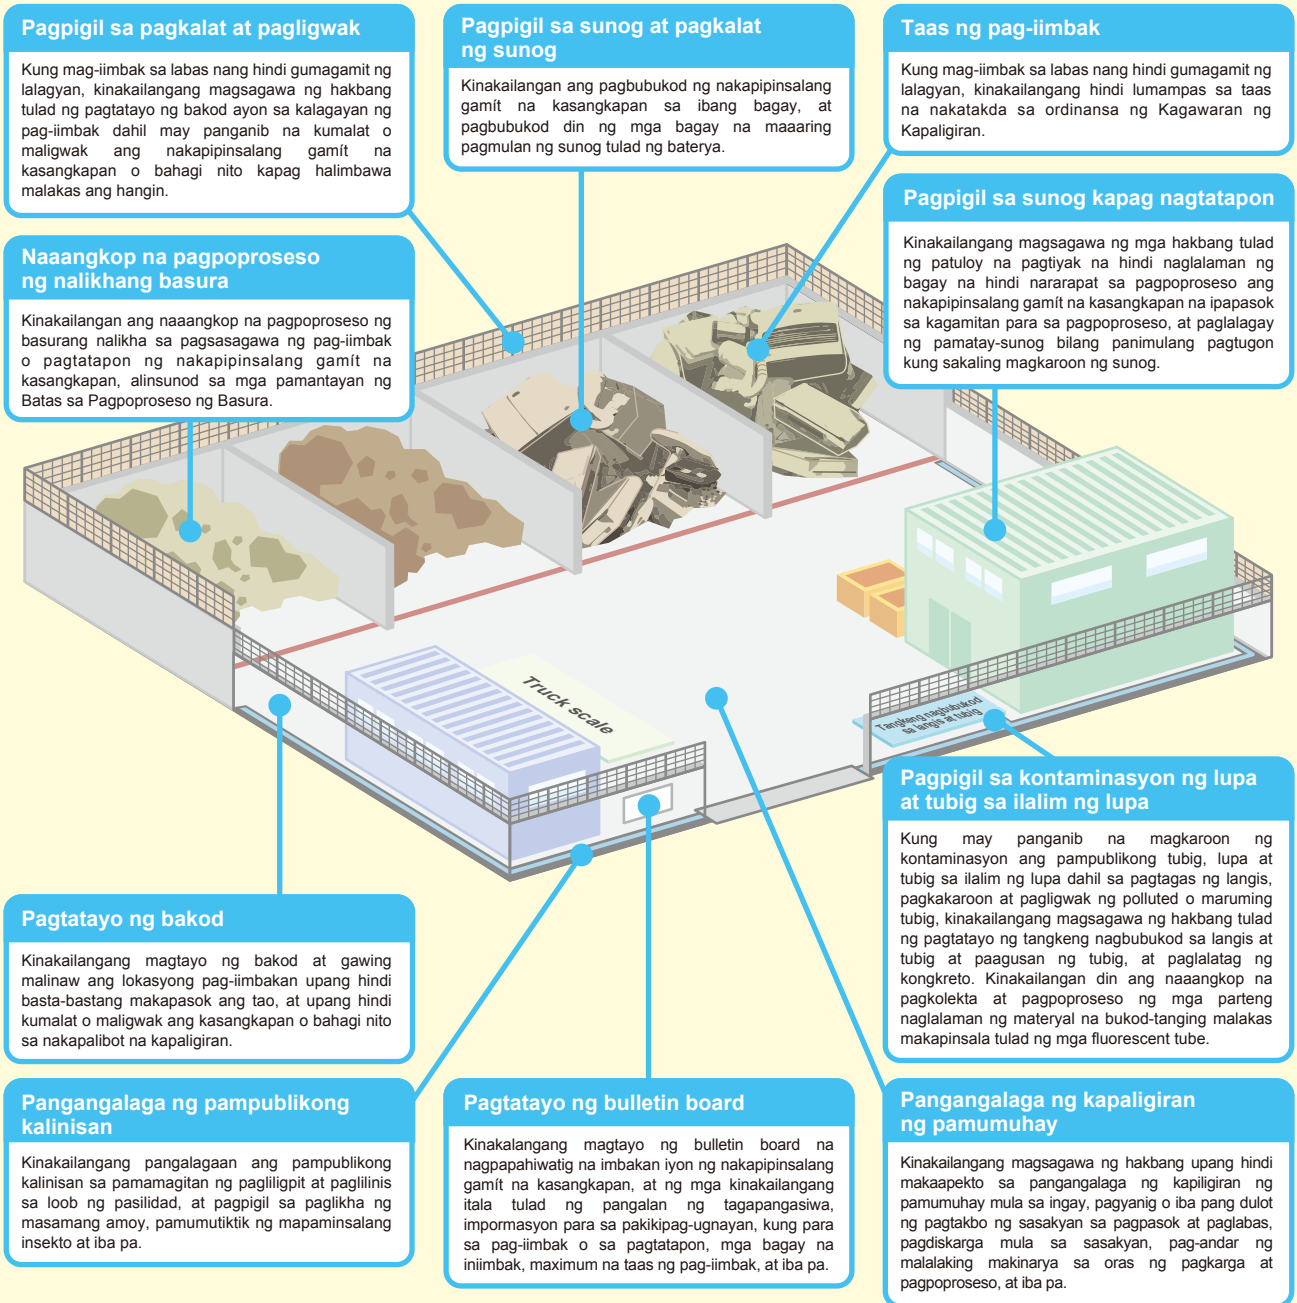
Pagpigil sa pagkalat at pagligwak

Kung mag-iimbak sa labas nang hindi gumagamit ng lalagyan, kinakailangang magsagawa ng hakbang tulad ng pagtatayo ng bakod ayon sa kalagayan ng pag-iimbak dahil may panganib na kumalat o maligwak ang nakapipinsalang gamít na kasangkapan o bahagi nito kapag halimbawa malakas ang hangin.

Pagpigil sa sunog at pagkalat ng sunog

Kinakailangan ang pagbubukod ng nakapipinsalang gamít na kasangkapan sa ibang bagay, at pagbubukod din ng mga bagay na maaaring pagmulan ng sunog tulad ng baterya.

Taas ng pag-iimbak

Kung mag-iimbak sa labas nang hindi gumagamit ng lalagyan, kinakailangang hindi lumampas sa taas na nakatakda sa ordinansa ng Kagawaran ng Kapaligiran.

Pagpigil sa sunog kapag nagtatapon

Kinakailangang magsagawa ng mga hakbang tulad ng patuloy na pagtiyak na hindi naglalaman ng bagay na hindi nararapat sa pagpoproseso ang nakapipinsalang gamít na kasangkapan na ipapasok sa kagamitan para sa pagpoproseso, at paglalagay ng pamatay-sunog bilang panimulang pagtugon kung sakaling magkaroon ng sunog.

Naaangkop na pagpoproseso ng nalikhang basura

Kinakailangan ang naaangkop na pagpoproseso ng basurang nalikha sa pagsasagawa ng pag-iimbak o pagtatapon ng nakapipinsalang gamít na kasangkapan, alinsunod sa mga pamantayan ng Batas sa Pagpoproseso ng Basura.

Truck scale

Tangkeng nagbubukod sa langis at tubig

Pagpigil sa kontaminasyon ng lupa at tubig sa ilalim ng lupa

Kung may panganib na magkaroon ng kontaminasyon ang pampublikong tubig, lupa at tubig sa ilalim ng lupa dahil sa pagtagas ng langis, pagkakaroon at pagligwak ng polluted o maruming tubig, kinakailangang magsagawa ng hakbang tulad ng pagtatayo ng tangkeng nagbubukod sa langis at tubig at paagusan ng tubig, at paglalatag ng kongkreto. Kinakailangan din ang naaangkop na pagkolekta at pagpoproseso ng mga parteng naglalaman ng materyal na bukod-tanging malakas makapinsala tulad ng mga fluorescent tube.

Pagtatayo ng bakod

Kinakailangang magtayo ng bakod at gawing malinaw ang lokasyong pag-iimbakan upang hindi basta-bastang makapasok ang tao, at upang hindi kumalat o maligwak ang kasangkapan o bahagi nito sa nakapalibot na kapaligiran.

Pangangalaga ng pampublikong kalinisan

Kinakailangang pangalagaan ang pampublikong kalinisan sa pamamagitan ng pagliligpit at paglilinis sa loob ng pasilidad, at pagpigil sa paglikha ng masamang amoy, pamumutiktik ng mapaminsalang insekto at iba pa.

Pagtatayo ng bulletin board

Kinakalangang magtayo ng bulletin board na nagpapahiwatig na imbakan iyon ng nakapipinsalang gamít na kasangkapan, at ng mga kinakailangang itala tulad ng pangalan ng tagapangasiwa, impormasyon para sa pakikipag-ugnayan, kung para sa pag-iimbak o sa pagtatapon, mga bagay na iniimbak, maximum na taas ng pag-iimbak, at iba pa.

Pangangalaga ng kapaligiran ng pamumuhay

Kinakailangang magsagawa ng hakbang upang hindi makaapekto sa pangangalaga ng kapiligiran ng pamumuhay mula sa ingay, pagyanig o iba pang dulot ng pagtakbo ng sasakyan sa pagpasok at paglabas, pagdiskarga mula sa sasakyan, pag-andar ng malalaking makinarya sa oras ng pagkarga at pagpoproseso, at iba pa.